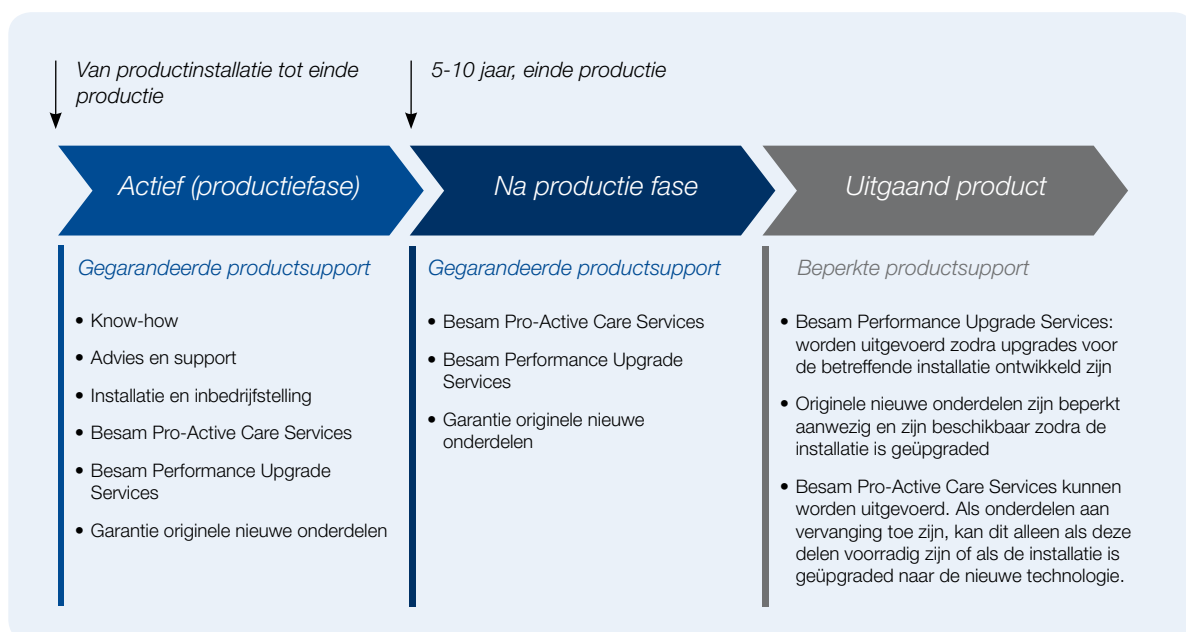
Van productinstallatie tot einde productie

5-10 jaar, einde productie

Actief (productiefase)

Na productie fase

Uitgaand product

Gegarandeerde productsupport

• Know-how
• Advies en support
• Installatie en inbedrijfstelling
• Besam Pro-Active Care Services
• Besam Performance Upgrade Services
• Garantie originele nieuwe onderdelen

Gegarandeerde productsupport

• Besam Pro-Active Care Services
• Besam Performance Upgrade Services
• Garantie originele nieuwe onderdelen

Beperkte productsupport

• Besam Performance Upgrade Services: worden uitgevoerd zodra upgrades voor de betreffende installatie ontwikkeld zijn
• Originele nieuwe onderdelen zijn beperkt aanwezig en zijn beschikbaar zodra de installatie is geüpgraded
• Besam Pro-Active Care Services kunnen worden uitgevoerd. Als onderdelen aan vervanging toe zijn, kan dit alleen als deze delen voorradig zijn of als de installatie is geüpgraded naar de nieuwe technologie.